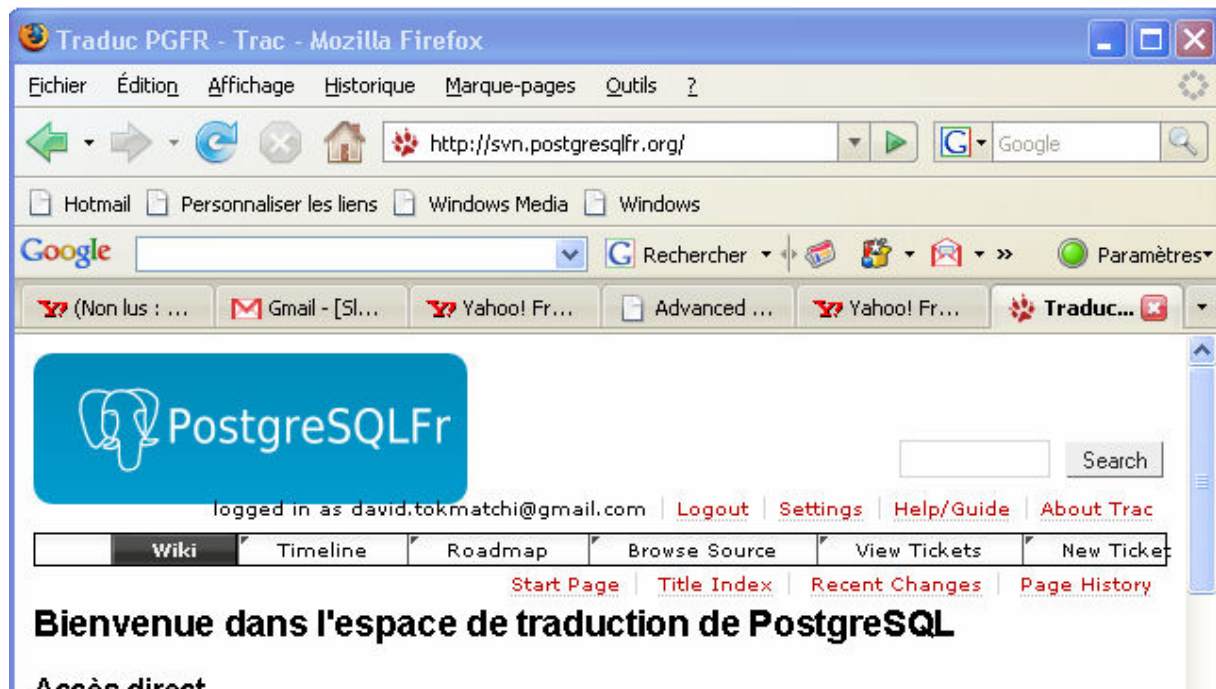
Traduc PGFR - Trac - Mozilla Firefox

Fichier Édition Affichage Historique Marque-pages Outils ?

http://svn.postgresqlfr.org/

Google

Hotmail Personnaliser les liens Windows Media Windows

Google Rechercher Paramètres

(Non lus : … Gmail - [Sl… Yahoo! Fr… Advanced … Yahoo! Fr… Traduc…

PostgreSQLFr

Search

logged in as david.tokmatchi@gmail.com | Logout | Settings | Help/Guide | About Trac

Wiki | Timeline | Roadmap | Browse Source | View Tickets | New Ticket

Start Page | Title Index | Recent Changes | Page History

Bienvenue dans l'espace de traduction de PostgreSQL

Accès direct